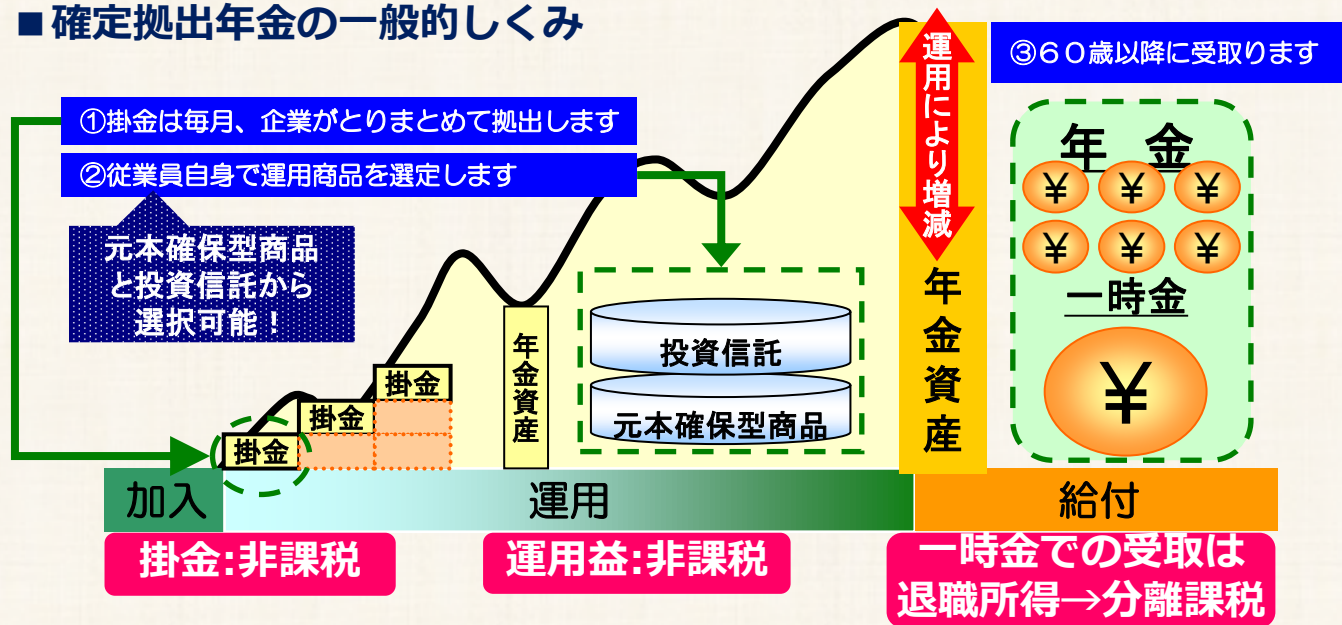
■確定拠出年金の一般的しくみ

①掛金は毎月、企業がとりまとめて拠出します

②従業員自身で運用商品を選定します

元本確保型商品と投資信託から選択可能！

運用により増減

③60歳以降に受取ります

年金

¥ ¥ ¥
¥ ¥ ¥

一時金

¥

掛金

掛金

掛金

年金資産

投資信託

元本確保型商品

年金資産

加入

運用

給付

掛金:非課税

運用益:非課税

一時金での受取は退職所得→分離課税